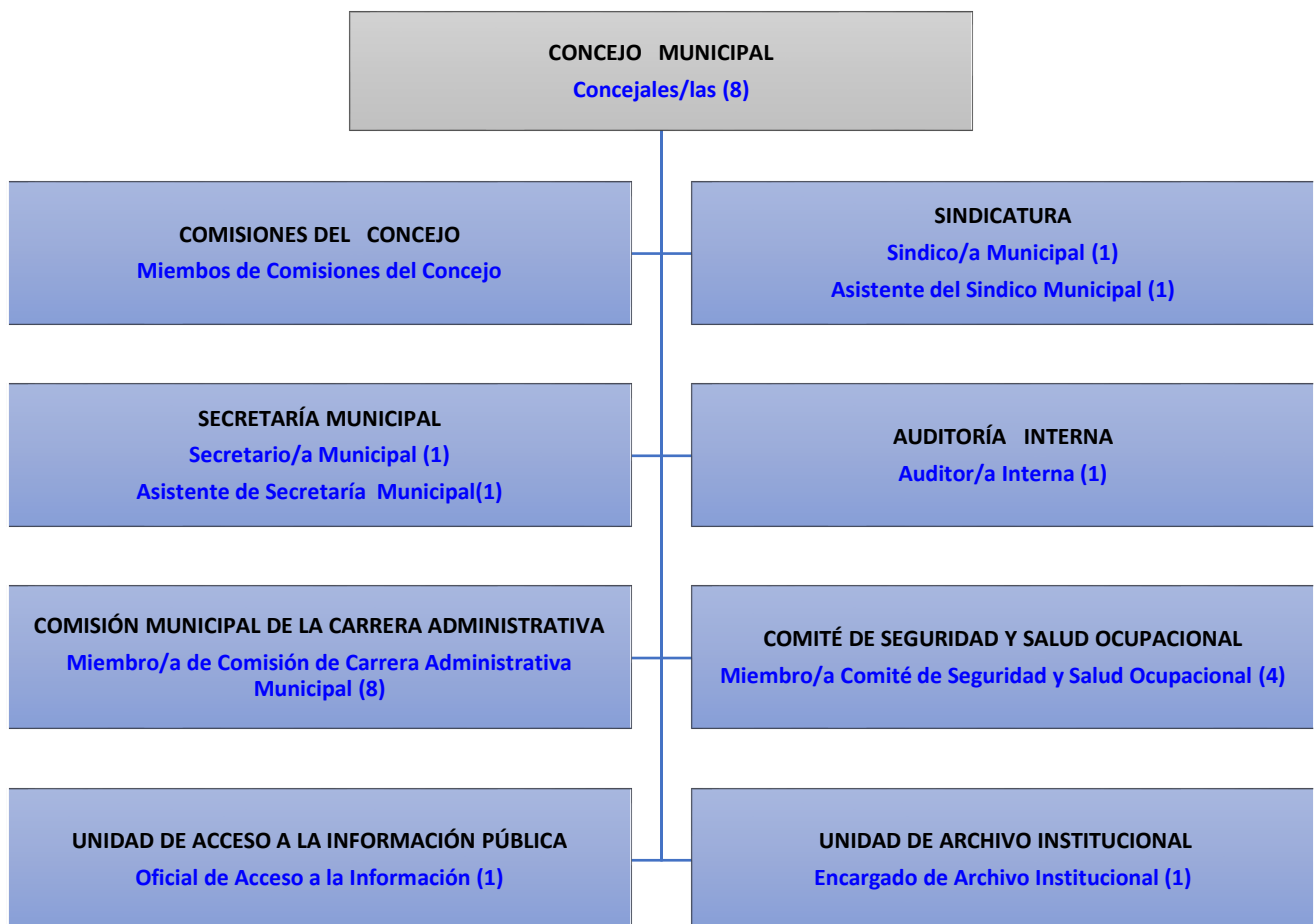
CONCEJO MUNICIPAL
Concejales/las (8)

COMISIONES DEL CONCEJO
Miembos de Comisiones del Concejo

SINDICATURA
Sindico/a Municipal (1)
Asistente del Sindico Municipal (1)

SECRETARÍA MUNICIPAL
Secretario/a Municipal (1)
Asistente de Secretaría Municipal(1)

AUDITORÍA INTERNA
Auditor/a Interna (1)

COMISIÓN MUNICIPAL DE LA CARRERA ADMINISTRATIVA
Miembro/a de Comisión de Carrera Administrativa Municipal (8)

COMITÉ DE SEGURIDAD Y SALUD OCUPACIONAL
Miembro/a Comité de Seguridad y Salud Ocupacional (4)

UNIDAD DE ACCESO A LA INFORMACIÓN PÚBLICA
Oficial de Acceso a la Información (1)

UNIDAD DE ARCHIVO INSTITUCIONAL
Encargado de Archivo Institucional (1)